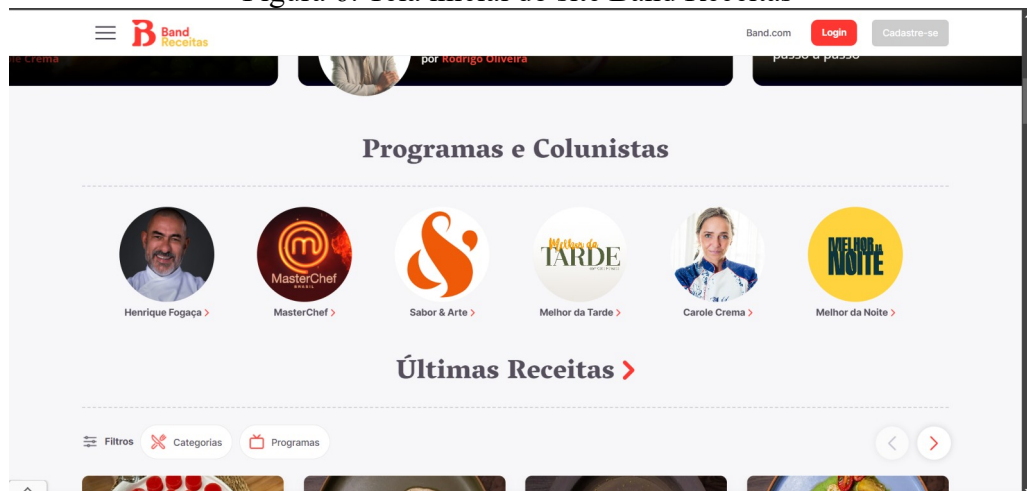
Figura 6: Tela inicial do site Band Receitas

Band Receitas

Band.com Login Cadastre-se

e Crema

por Rodrigo Oliveira

passo a passo

Programas e Colunistas

MasterChef BRASIL

Melhor da TARDE

MELHOR DA NOITE

Henrique Fogaça >

MasterChef >

Sabor & Arte >

Melhor da Tarde >

Carole Crema >

Melhor da Noite >

Últimas Receitas >

Filtros Categorias Programas